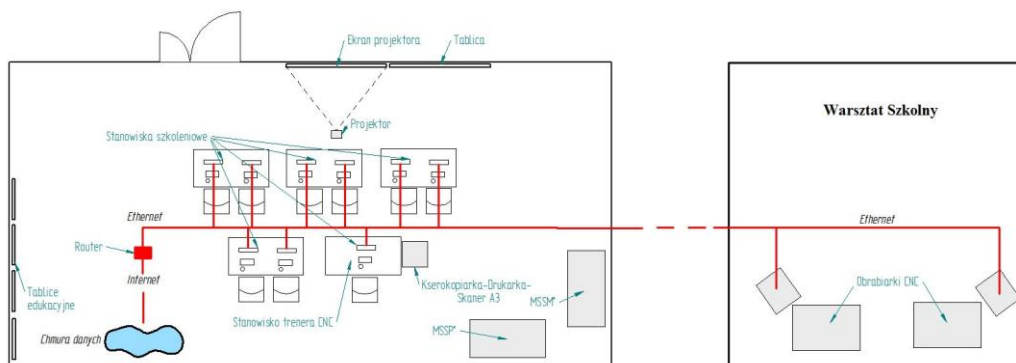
Ekran projektora
Tablica
Projektor
Stanowiska szkoleniowe
Warsztat Szkolny
Ethernet
Ethernet
Router
Internet
Tablice edukacyjne
Kserokopiarka-Drukarka-Skaner A3
MSSM
Obrabiarki CNC
Stanowisko trenera CNC
MSSP
Chmura danych